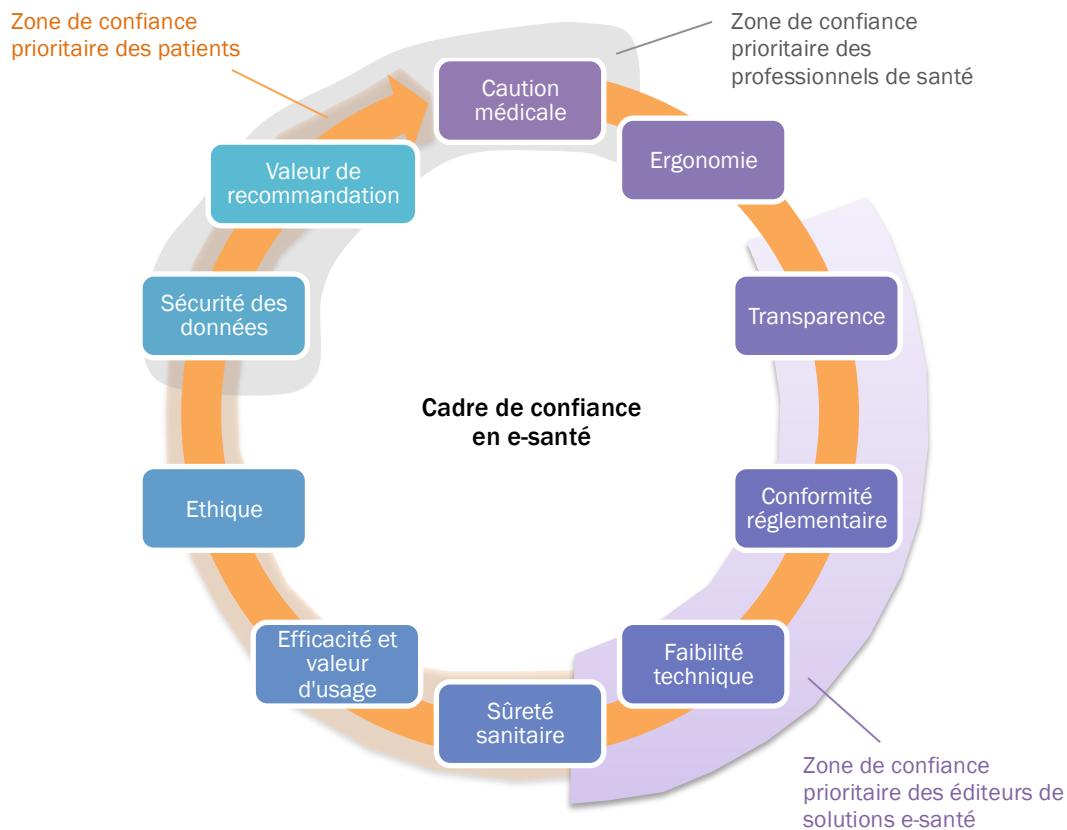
Zone de confiance prioritaire des patients

Zone de confiance prioritaire des professionnels de santé

Caution médicale

Ergonomie

Transparence

Conformité réglementaire

Faibilité technique

Sûreté sanitaire

Efficacité et valeur d'usage

Ethique

Sécurité des données

Valeur de recommandation

Cadre de confiance en e-santé

Zone de confiance prioritaire des éditeurs de solutions e-santé